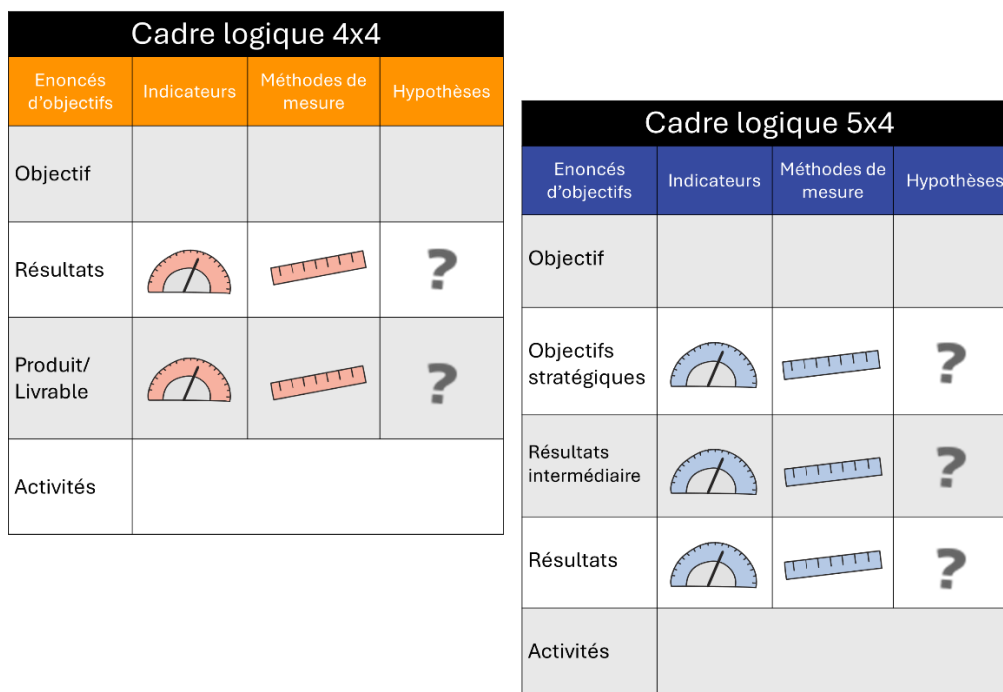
Cadre logique 4x4

| Enoncés d'objectifs | Indicateurs | Méthodes de mesure | Hypothèses |
|---|---|---|---|
| Objectif | | | |
| Résultats | | | ? |
| Produit/ Livrable | | | ? |
| Activités | | | |

Cadre logique 5x4

| Enoncés d'objectifs | Indicateurs | Méthodes de mesure | Hypothèses |
|---|---|---|---|
| Objectif | | | |
| Objectifs stratégiques | | | ? |
| Résultats intermédiaire | | | ? |
| Résultats | | | ? |
| Activités | | | |